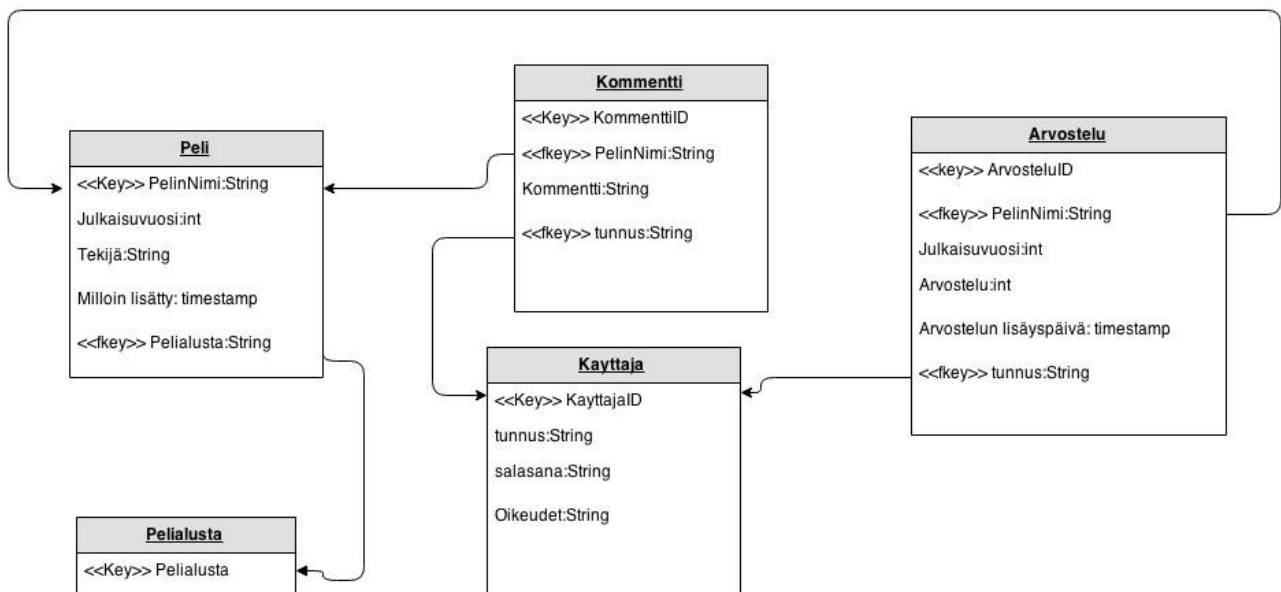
Kommentti
<<Key>> KommenttiID
<<fkey>> PelinNimi:String
Kommentti:String
<<fkey>> tunnus:String

Peli
<<Key>> PelinNimi:String
Julkaisuvuosi:int
Tekijä:String
Milloin lisätty: timestamp
<<fkey>> Pelialusta:String

Arvostelu
<<key>> ArvosteluID
<<fkey>> PelinNimi:String
Julkaisuvuosi:int
Arvostelu:int
Arvostelun lisäyspäivä: timestamp
<<fkey>> tunnus:String

Kayttaja
<<Key>> KayttajaID
tunnus:String
salasana:String
Oikeudet:String

Pelialusta
<<Key>> Pelialusta